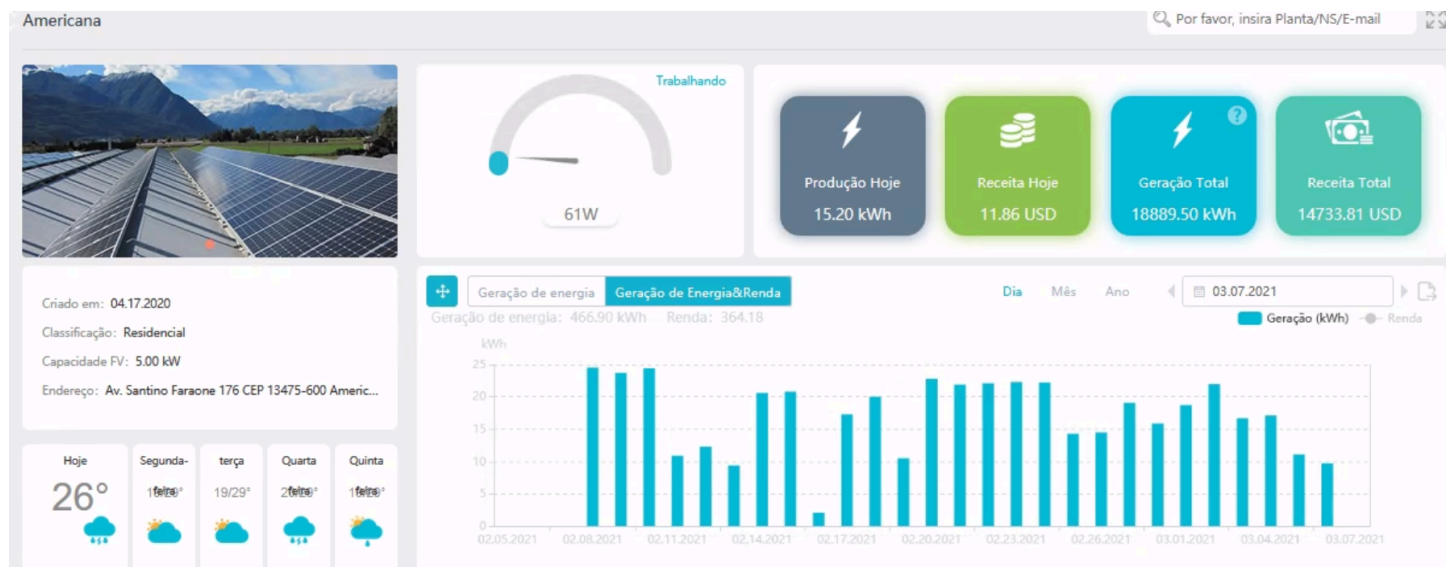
Americana

Por favor, insira Planta/NS/E-mail

Trabalhando

61W

Produção Hoje
15.20 kWh

Receita Hoje
11.86 USD

Geração Total
18889.50 kWh

Receita Total
14733.81 USD

Criado em: 04.17.2020

Classificação: Residencial

Capacidade FV: 5.00 kW

Endereço: Av. Santino Faraone 176 CEP 13475-600 Americ...

| Hoje | Segunda-feira | terça | Quarta | Quinta |
|---|---|---|---|---|
| 26° | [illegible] | 19/29° | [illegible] | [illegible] |

Geração de energia | Geração de Energia&Renda

Dia | Mês | Ano

03.07.2021

Geração de energia: 466.90 kWh Renda: 364.18

Geração (kWh) Renda

kWh

25
20
15
10
5
0

02.05.2021 02.08.2021 02.11.2021 02.14.2021 02.17.2021 02.20.2021 02.23.2021 02.26.2021 03.01.2021 03.04.2021 03.07.2021